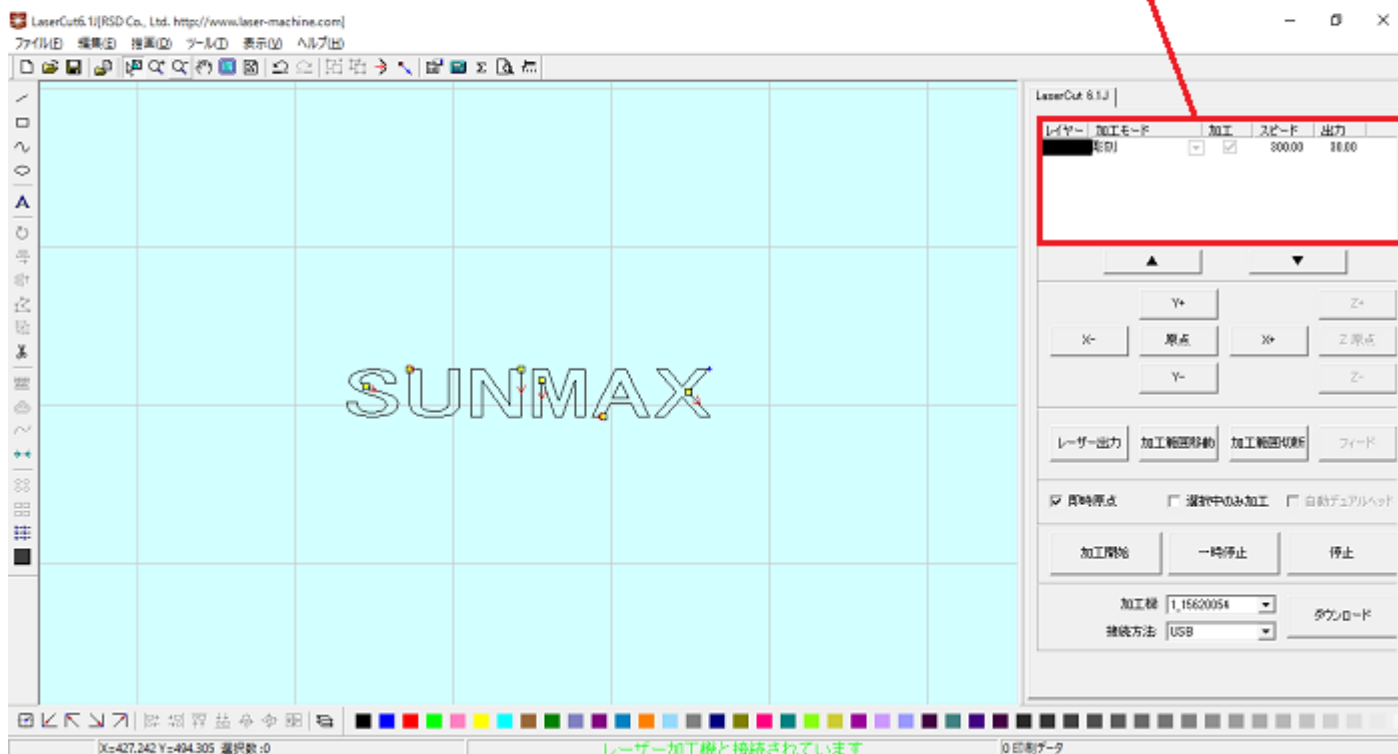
LaserCut6.1J[RSD Co., Ltd. http://www.laser-machine.com]

ファイル(F) 編集(E) 描画(D) ツール(T) 表示(V) ヘルプ(H)

SUNMAX

LaserCut 6.1J

| レイヤー | 加工モード | 加工 | スピード | 出力 |
|---|---|---|---|---|
| | 彫刻 | ☑ | 300.00 | 30.00 |

▲ ▼

Y+

Z+

X-

原点

X+

Z 原点

Y-

Z-

レーザー出力

加工範囲移動

加工範囲切断

フィード

☑ 同時原点

☐ 選択中のみ加工

☐ 自動デュアルヘッド

加工開始

一時停止

停止

加工機 1_15620054

接続方法 USB

ダウンロード

X=427.242 Y=494.305 選択数 :0

レーザー加工機と接続されています

0 印刷データ